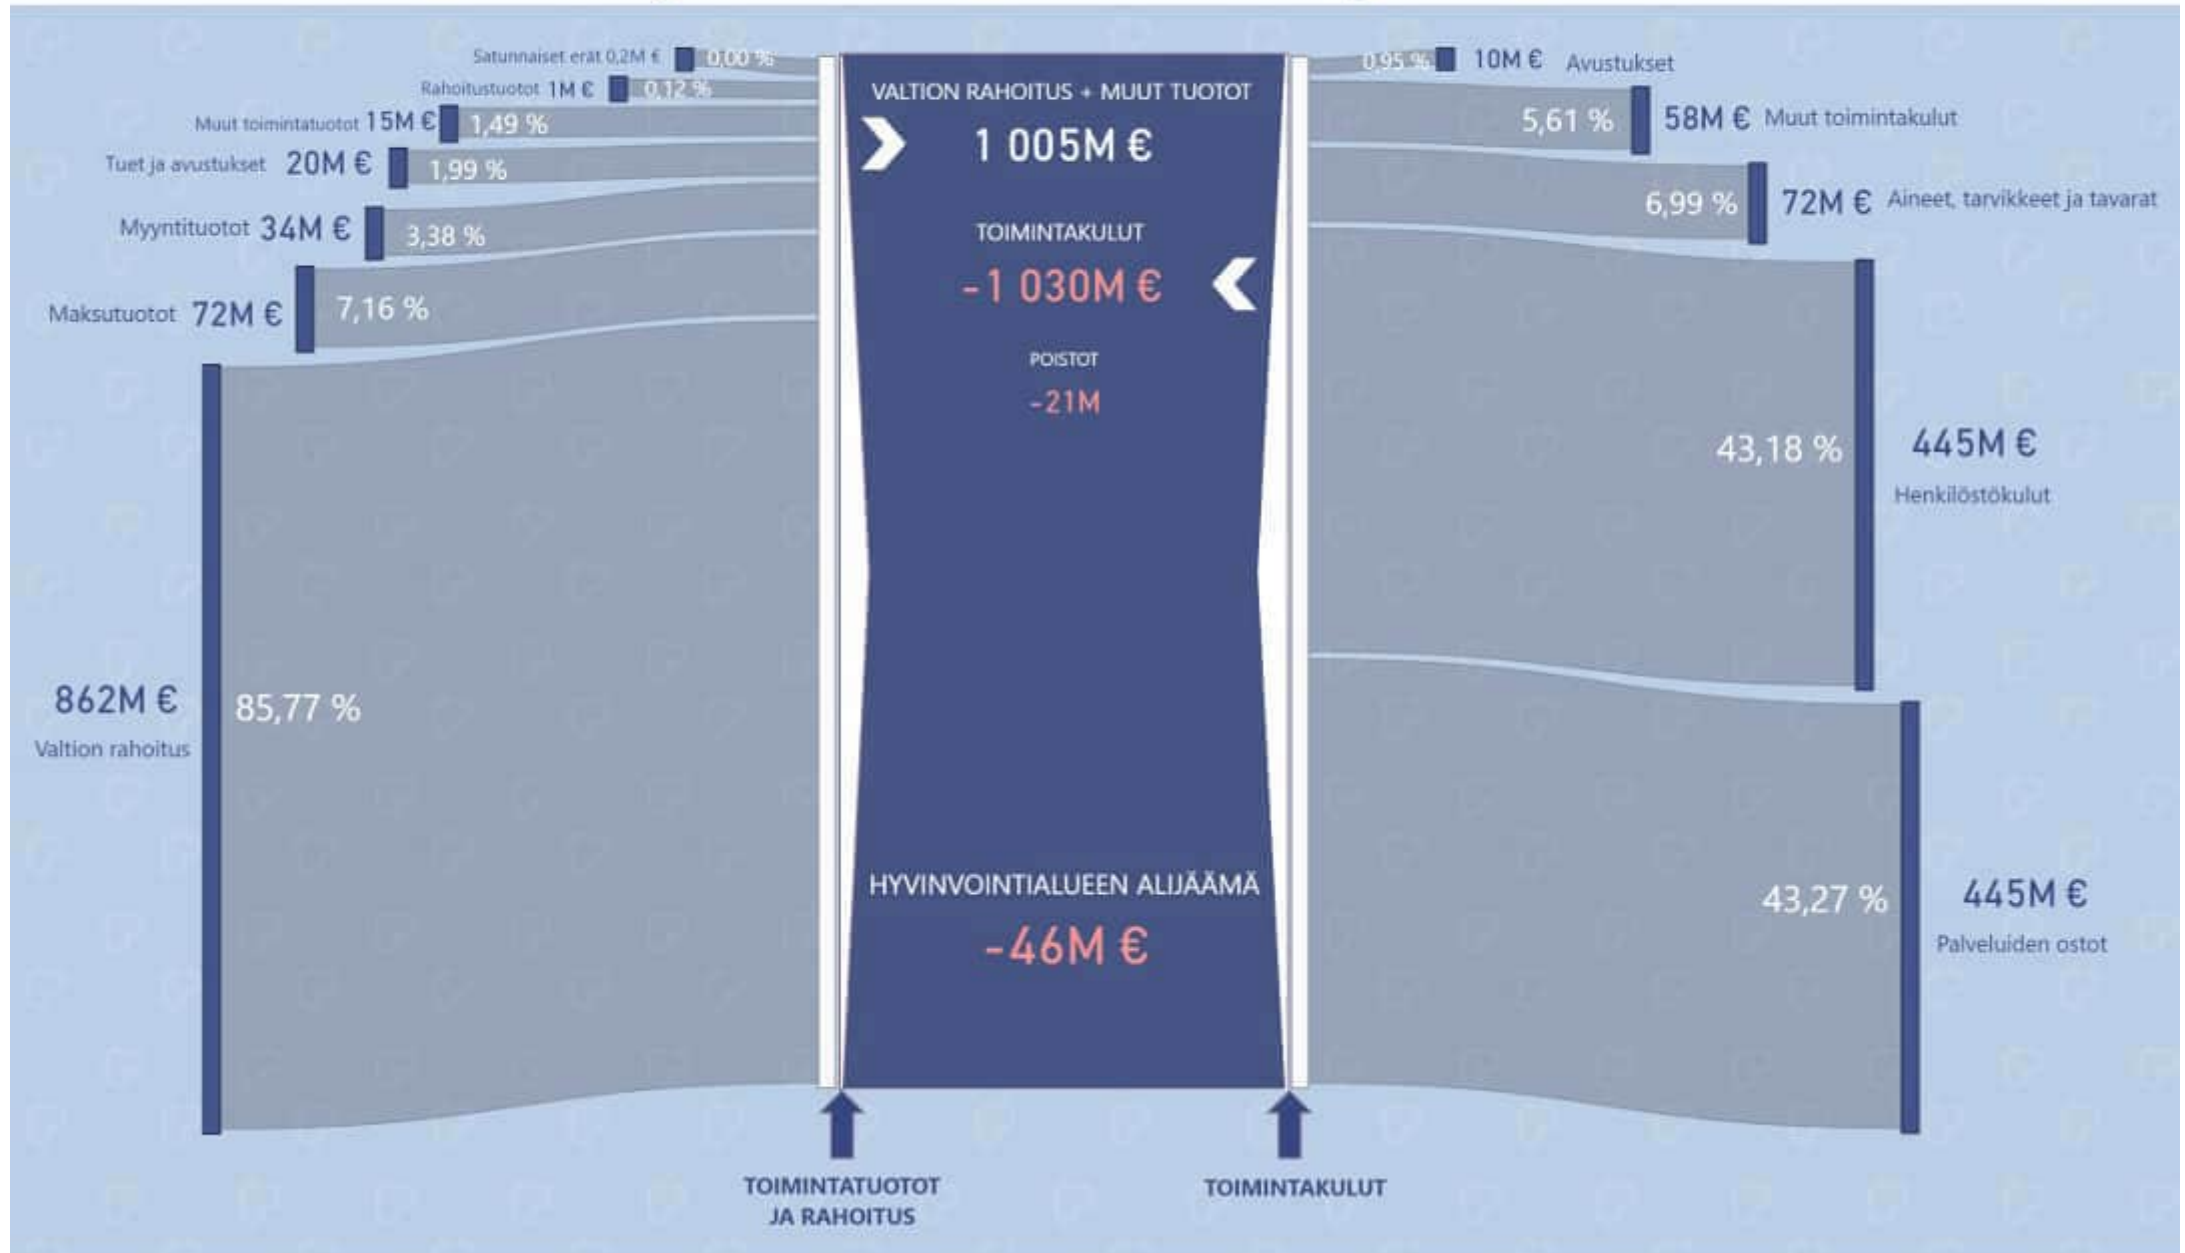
Satunnaiset erät 0,2M € 0,00 %
Rahoitustuotot 1M € 0,12 %
Muut toimintatuotot 15M € 1,49 %
Tuet ja avustukset 20M € 1,99 %
Myyntituotot 34M € 3,38 %
Maksutuotot 72M € 7,16 %
862M € Valtion rahoitus 85,77 %

VALTION RAHOITUS + MUUT TUOTOT
1 005M €
TOIMINTAKULUT
-1 030M €
POISTOT
-21M
HYVINVOINTIALUEEN ALIJÄÄMÄ
-46M €

0,95 % 10M € Avustukset
5,61 % 58M € Muut toimintakulut
6,99 % 72M € Aineet, tarvikkeet ja tavarat
43,18 % 445M € Henkilöstökulut
43,27 % 445M € Palveluiden ostot

TOIMINTATUOTOT JA RAHOITUS
TOIMINTAKULUT